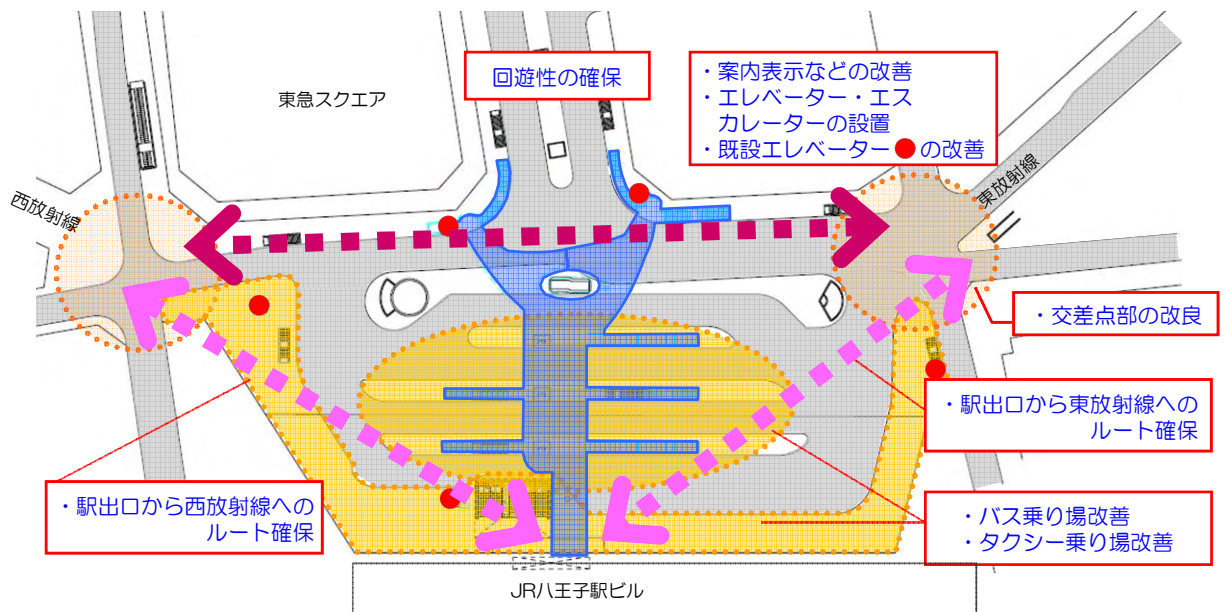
回遊性の確保

・案内表示などの改善
・エレベーター・エスカレーターの設置
・既設エレベーター●の改善

東急スクエア

西放射線

東放射線

・交差点部の改良

・駅出口から東放射線へのルート確保

・バス乗り場改善
・タクシー乗り場改善

・駅出口から西放射線へのルート確保

JR八王子駅ビル